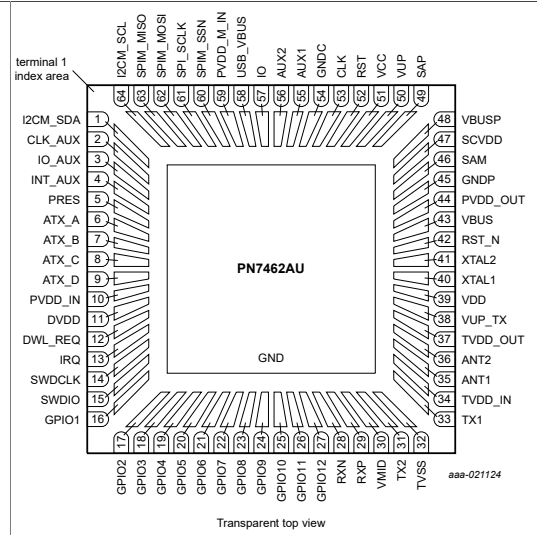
terminal 1 index area

I2CM_SCL 64
SPIM_MISO 63
SPIM_MOSI 62
SPI_SCLK 61
SPIM_SSN 60
PVDD_M_IN 59
USB_VBUS 58
IO 57
AUX2 56
AUX1 55
GNDC 54
CLK 53
RST 52
VCC 51
VUP 50
SAP 49

I2CM_SDA 1
CLK_AUX 2
IO_AUX 3
INT_AUX 4
PRES 5
ATX_A 6
ATX_B 7
ATX_C 8
ATX_D 9
PVDD_IN 10
DVDD 11
DWL_REQ 12
IRQ 13
SWDCLK 14
SWDIO 15
GPIO1 16

48 VBUSP
47 SCVDD
46 SAM
45 GNDP
44 PVDD_OUT
43 VBUS
42 RST_N
41 XTAL2
40 XTAL1
39 VDD
38 VUP_TX
37 TVDD_OUT
36 ANT2
35 ANT1
34 TVDD_IN
33 TX1

PN7462AU

GND

17 GPIO2
18 GPIO3
19 GPIO4
20 GPIO5
21 GPIO6
22 GPIO7
23 GPIO8
24 GPIO9
25 GPIO10
26 GPIO11
27 GPIO12
28 RXN
29 RXP
30 VMID
31 TX2
32 TVSS

aaa-021124

Transparent top view